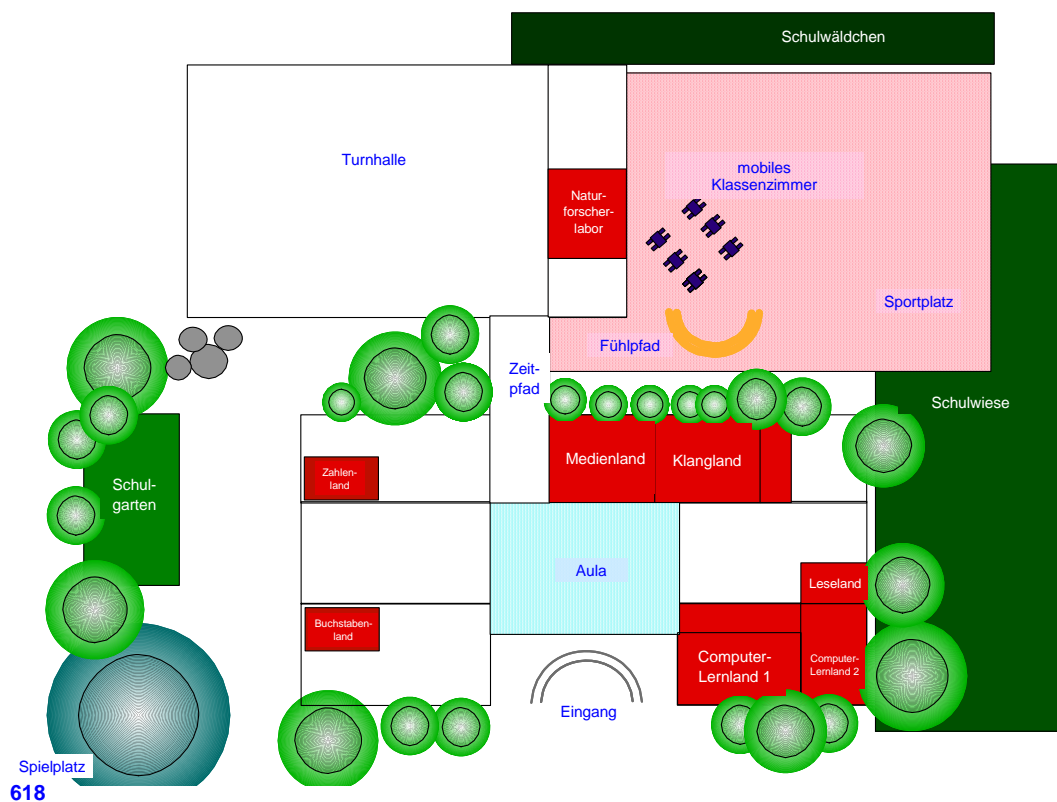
Schulwäldchen

Turnhalle

Naturforscherlabor

mobiles Klassenzimmer

Sportplatz

Fühlpfad

Zeitpfad

Schulwiese

Schulgarten

Zahlenland

Medienland

Klangland

Aula

Leseland

Buchstabenland

Computer-Lernland 1

Computer-Lernland 2

Eingang

Spielplatz

618